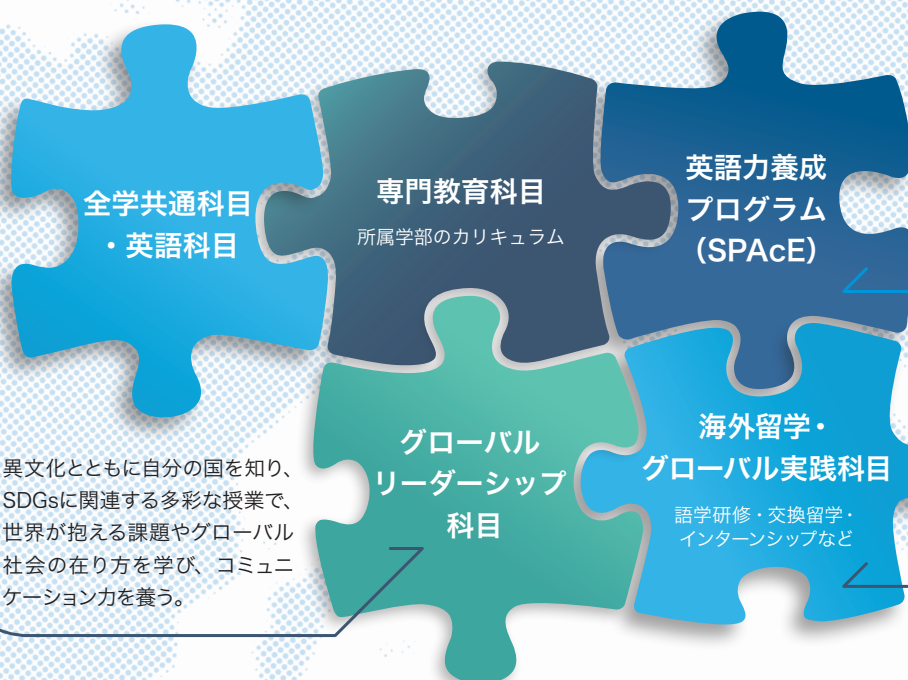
全学共通科目
・英語科目

専門教育科目
所属学部のカリキュラム

英語力養成
プログラム
(SPAcE)

異文化とともに自分の国を知り、SDGsに関連する多彩な授業で、世界が抱える課題やグローバル社会の在り方を学び、コミュニケーション力を養う。

グローバル
リーダーシップ
科目

海外留学・
グローバル実践科目
語学研修・交換留学・
インターンシップなど